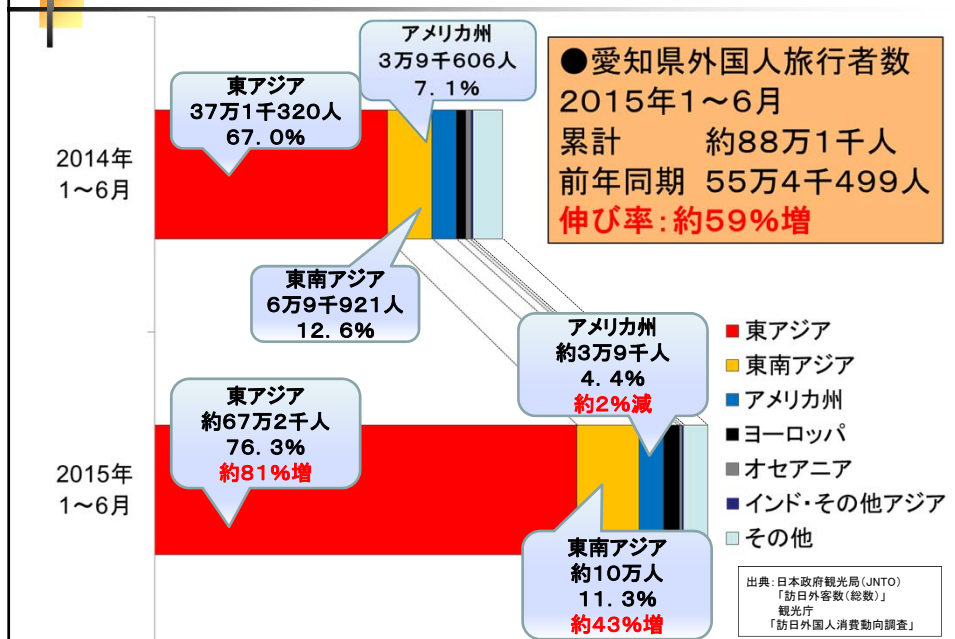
●愛知県外国人旅行者数
2015年1～6月
累計　約88万1千人
前年同期　55万4千499人
伸び率：約59%増

2014年
1～6月

東アジア
37万1千320人
67.0%

アメリカ州
3万9千606人
7.1%

東南アジア
6万9千921人
12.6%

2015年
1～6月

東アジア
約67万2千人
76.3%
約81%増

アメリカ州
約3万9千人
4.4%
約2%減

東南アジア
約10万人
11.3%
約43%増

東アジア
東南アジア
アメリカ州
ヨーロッパ
オセアニア
インド・その他アジア
その他

出典：日本政府観光局（JNTO）
「訪日外客数（総数）」
観光庁
「訪日外国人消費動向調査」